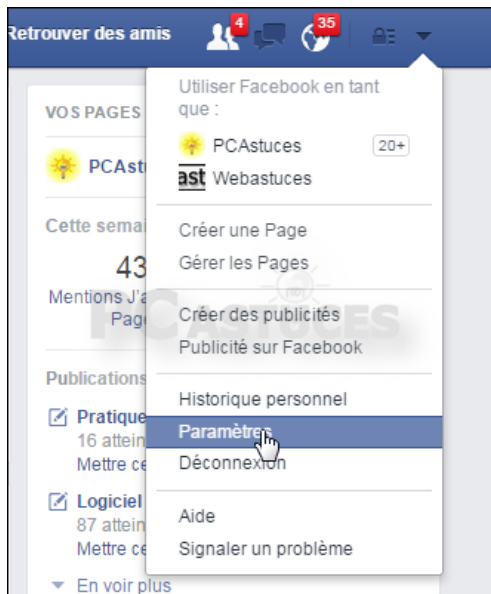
Retrouver des amis 4 35

VOS PAGES

PCAst

Cette semai

43

Mentions J'a

Page

Publications

Pratique

16 attein

Mettre ce

Logiciel

87 attein

Mettre ce

En voir plus

Utiliser Facebook en tant que :

PCAstuces 20+

ast Webastuces

Créer une Page

Gérer les Pages

Créer des publicités

Publicité sur Facebook

Historique personnel

Paramètres

Déconnexion

Aide

Signaler un problème

PCASTUCES